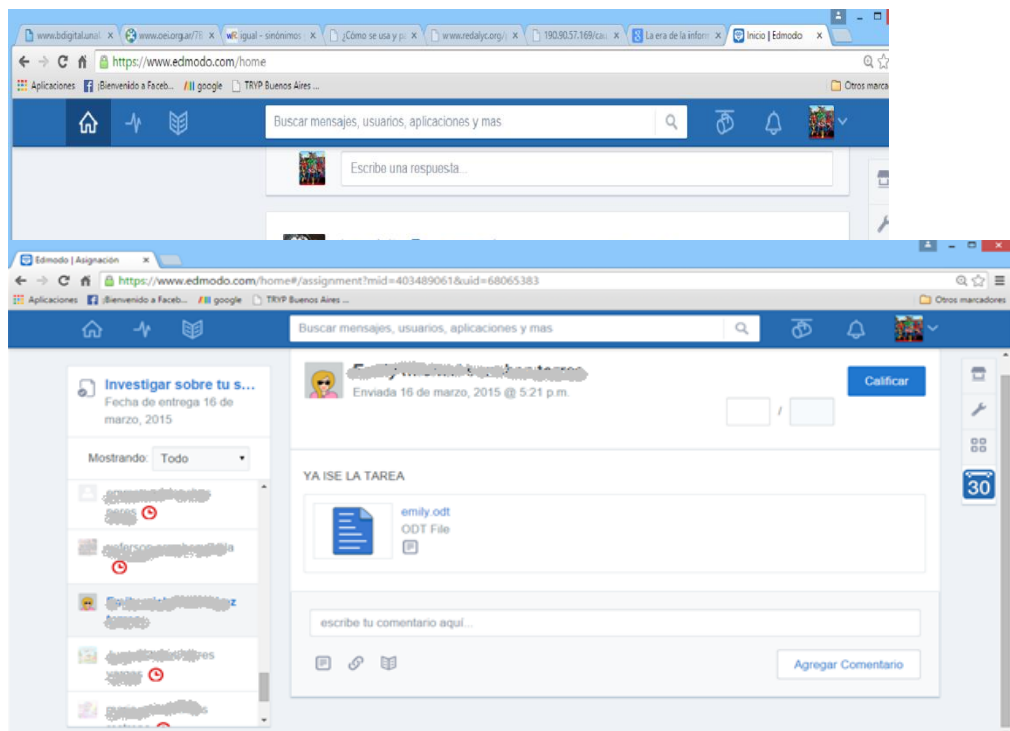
www.bdigital.unal × www.oei.org.ar/7E × igual - sinónimos × ¿Cómo se usa y p × www.redalyc.org/ × 190.90.57.169/ca × La era de la inform × Inicio | Edmodo ×

https://www.edmodo.com/home

Aplicaciones ¡Bienvenido a Faceb... google TRYP Buenos Aires ... Otros marca

Buscar mensajes, usuarios, aplicaciones y mas

Escribe una respuesta...

Edmodo | Asignación ×

https://www.edmodo.com/home#/assignment?mid=403489061&uid=68065383

Aplicaciones ¡Bienvenido a Faceb... google TRYP Buenos Aires ... Otros marcadores

Buscar mensajes, usuarios, aplicaciones y mas

Investigar sobre tu s...
Fecha de entrega 16 de marzo, 2015

Mostrando: Todo

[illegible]
Enviada 16 de marzo, 2015 @ 5:21 p.m.

Calificar

/

YA ISE LA TAREA

emily.odt
ODT File

escribe tu comentario aquí...

Agregar Comentario

30